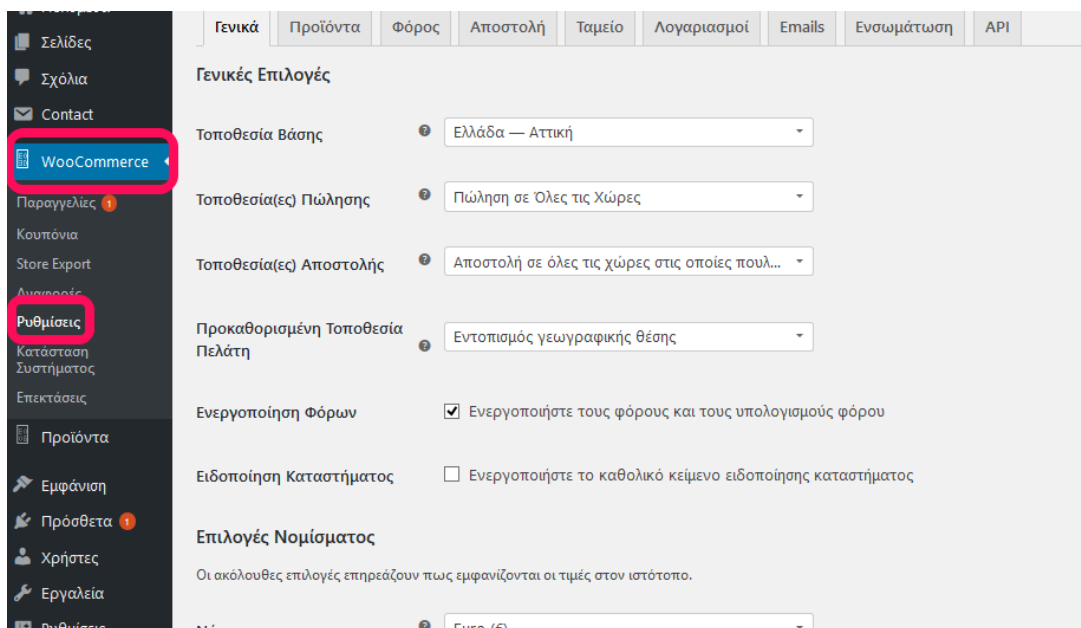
Σελίδες
Σχόλια
Contact
WooCommerce
Παραγγελίες 1
Κουπόνια
Store Export
Αναφορές
Ρυθμίσεις
Κατάσταση Συστήματος
Επεκτάσεις
Προϊόντα
Εμφάνιση
Πρόσθετα 1
Χρήστες
Εργαλεία
Ρυθμίσεις

Γενικά | Προϊόντα | Φόρος | Αποστολή | Ταμείο | Λογαριασμοί | Emails | Ενσωμάτωση | API

Γενικές Επιλογές

Τοποθεσία Βάσης — Ελλάδα — Αττική

Τοποθεσία(ες) Πώλησης — Πώληση σε Όλες τις Χώρες

Τοποθεσία(ες) Αποστολής — Αποστολή σε όλες τις χώρες στις οποίες πουλ...

Προκαθορισμένη Τοποθεσία Πελάτη — Εντοπισμός γεωγραφικής θέσης

Ενεργοποίηση Φόρων — Ενεργοποιήστε τους φόρους και τους υπολογισμούς φόρου

Ειδοποίηση Καταστήματος — Ενεργοποιήστε το καθολικό κείμενο ειδοποίησης καταστήματος

Επιλογές Νομίσματος

Οι ακόλουθες επιλογές επηρεάζουν πως εμφανίζονται οι τιμές στον ιστότοπο.

Νό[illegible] — Euro (€)